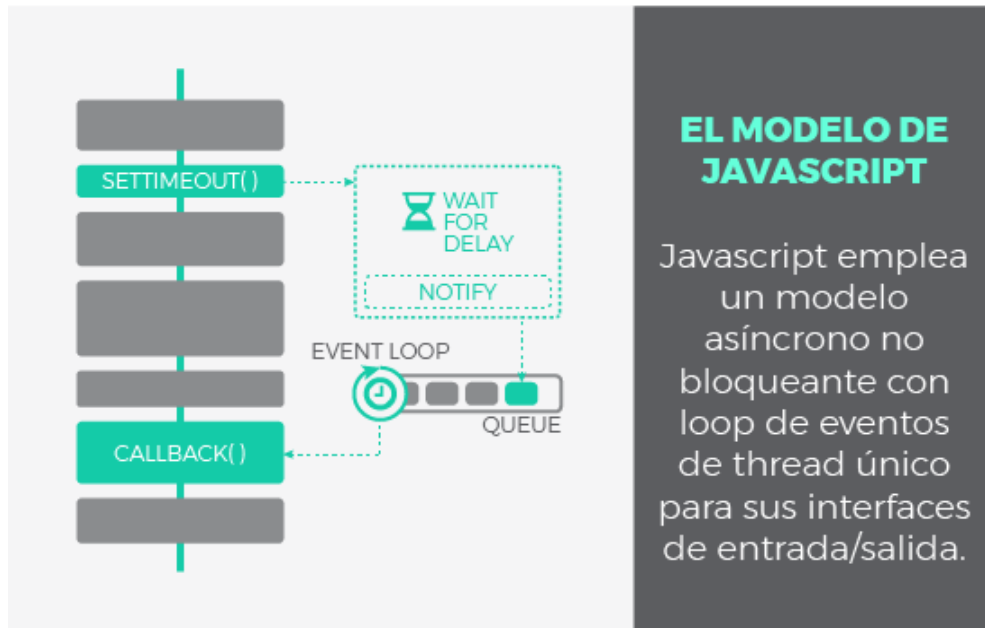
SETTIMEOUT( )

WAIT FOR DELAY

NOTIFY

EVENT LOOP

QUEUE

CALLBACK( )

EL MODELO DE JAVASCRIPT

Javascript emplea un modelo asíncrono no bloqueante con loop de eventos de thread único para sus interfaces de entrada/salida.